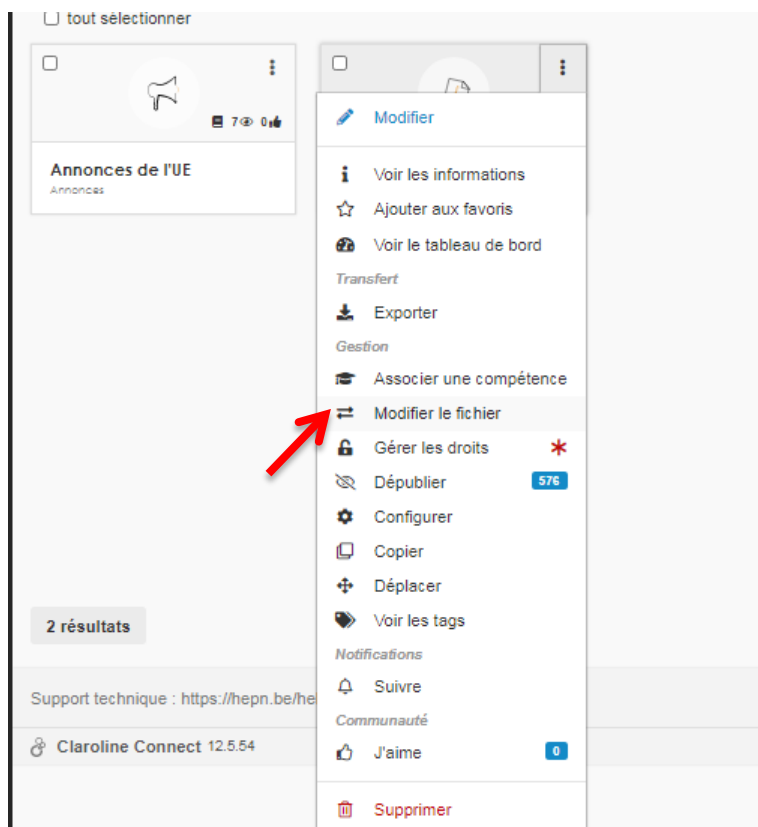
tout sélectionner

7 0

Annonces de l'UE
Annonces

Modifier
Voir les informations
Ajouter aux favoris
Voir le tableau de bord
Transfert
Exporter
Gestion
Associer une compétence
Modifier le fichier
Gérer les droits *
Dépublier 576
Configurer
Copier
Déplacer
Voir les tags
Notifications
Suivre
Communauté
J'aime 0
Supprimer

2 résultats

Support technique : https://hepn.be/he

Claroline Connect 12.5.54